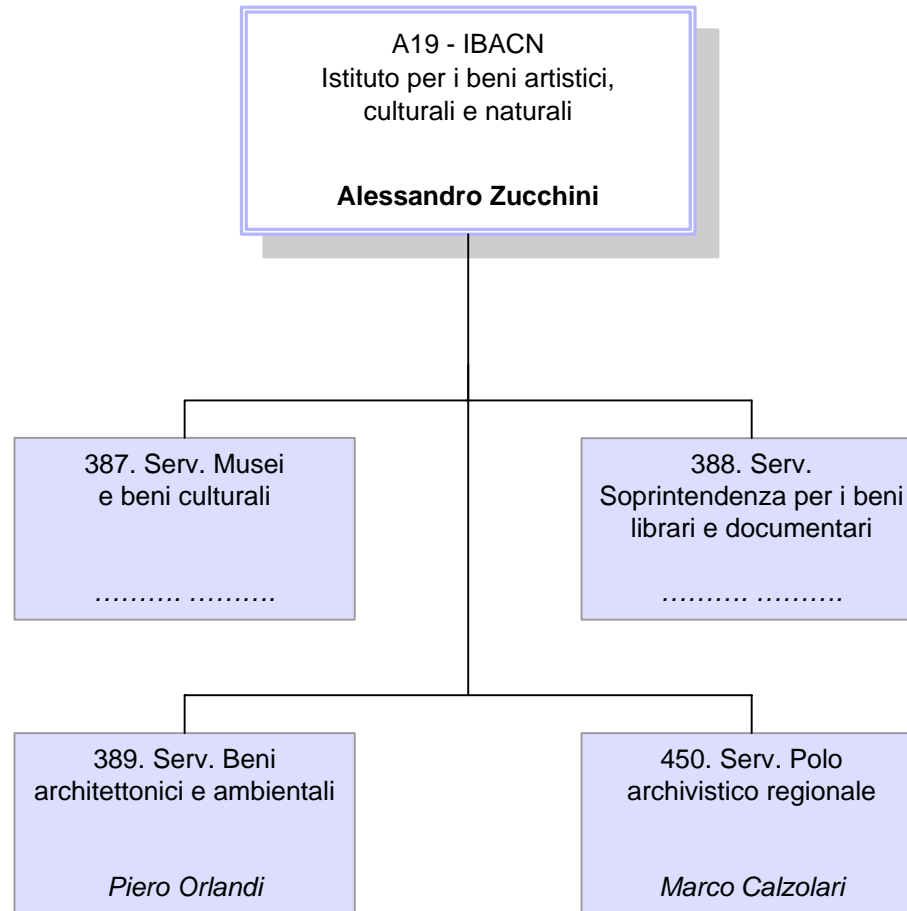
A19 - IBACN
Istituto per i beni artistici, culturali e naturali

**Alessandro Zucchini**

387. Serv. Musei e beni culturali

………. ……….

388. Serv. Soprintendenza per i beni librari e documentari

………. ……….

389. Serv. Beni architettonici e ambientali

*Piero Orlandi*

450. Serv. Polo archivistico regionale

*Marco Calzolari*